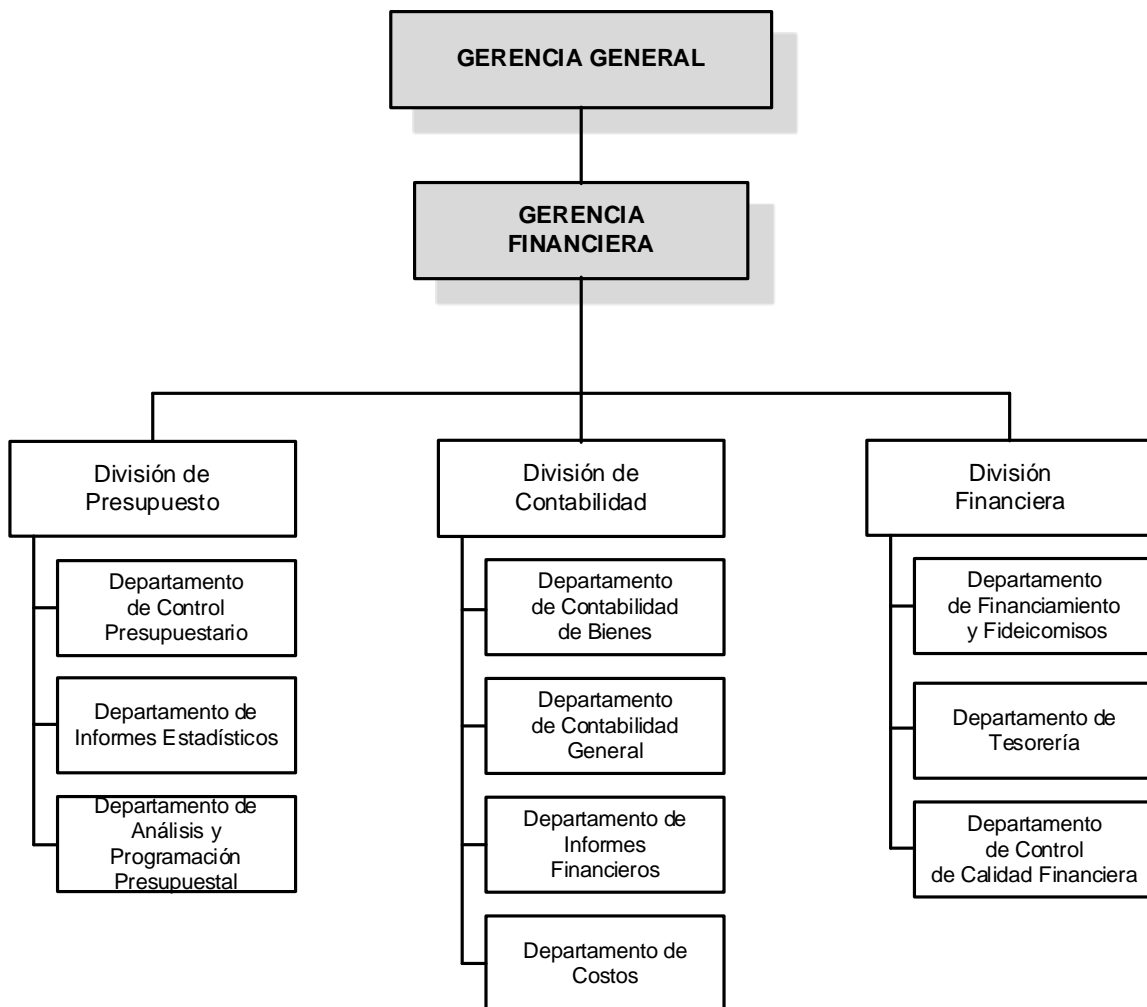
GERENCIA GENERAL

GERENCIA FINANCIERA

División de Presupuesto

Departamento de Control Presupuestario

Departamento de Informes Estadísticos

Departamento de Análisis y Programación Presupuestal

División de Contabilidad

Departamento de Contabilidad de Bienes

Departamento de Contabilidad General

Departamento de Informes Financieros

Departamento de Costos

División Financiera

Departamento de Financiamiento y Fideicomisos

Departamento de Tesorería

Departamento de Control de Calidad Financiera